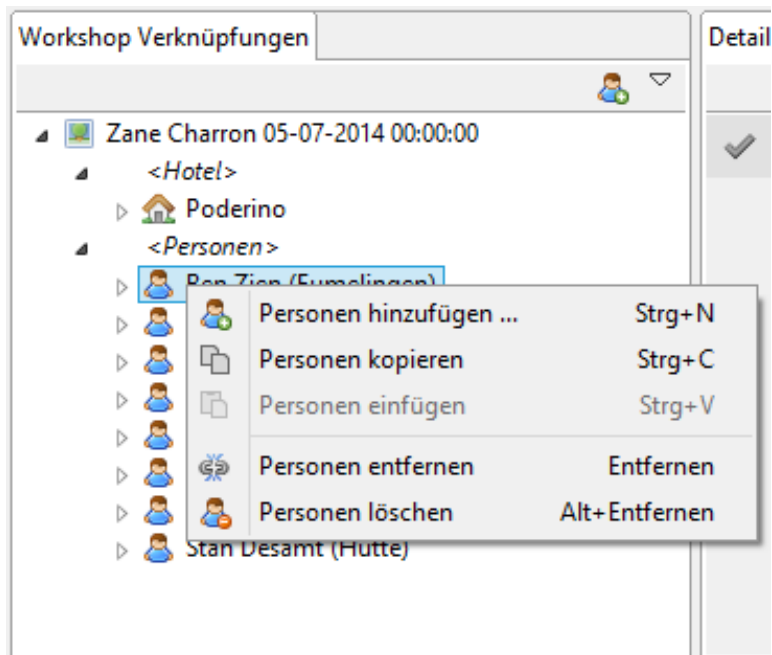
Workshop Verknüpfungen

Detail

Zane Charron 05-07-2014 00:00:00

<Hotel>

Poderino

<Personen>

Ben Zion (Fumelingen)

Personen hinzufügen ... Strg+N

Personen kopieren Strg+C

Personen einfügen Strg+V

Personen entfernen Entfernen

Personen löschen Alt+Entfernen

Stan Desamt (Hütte)